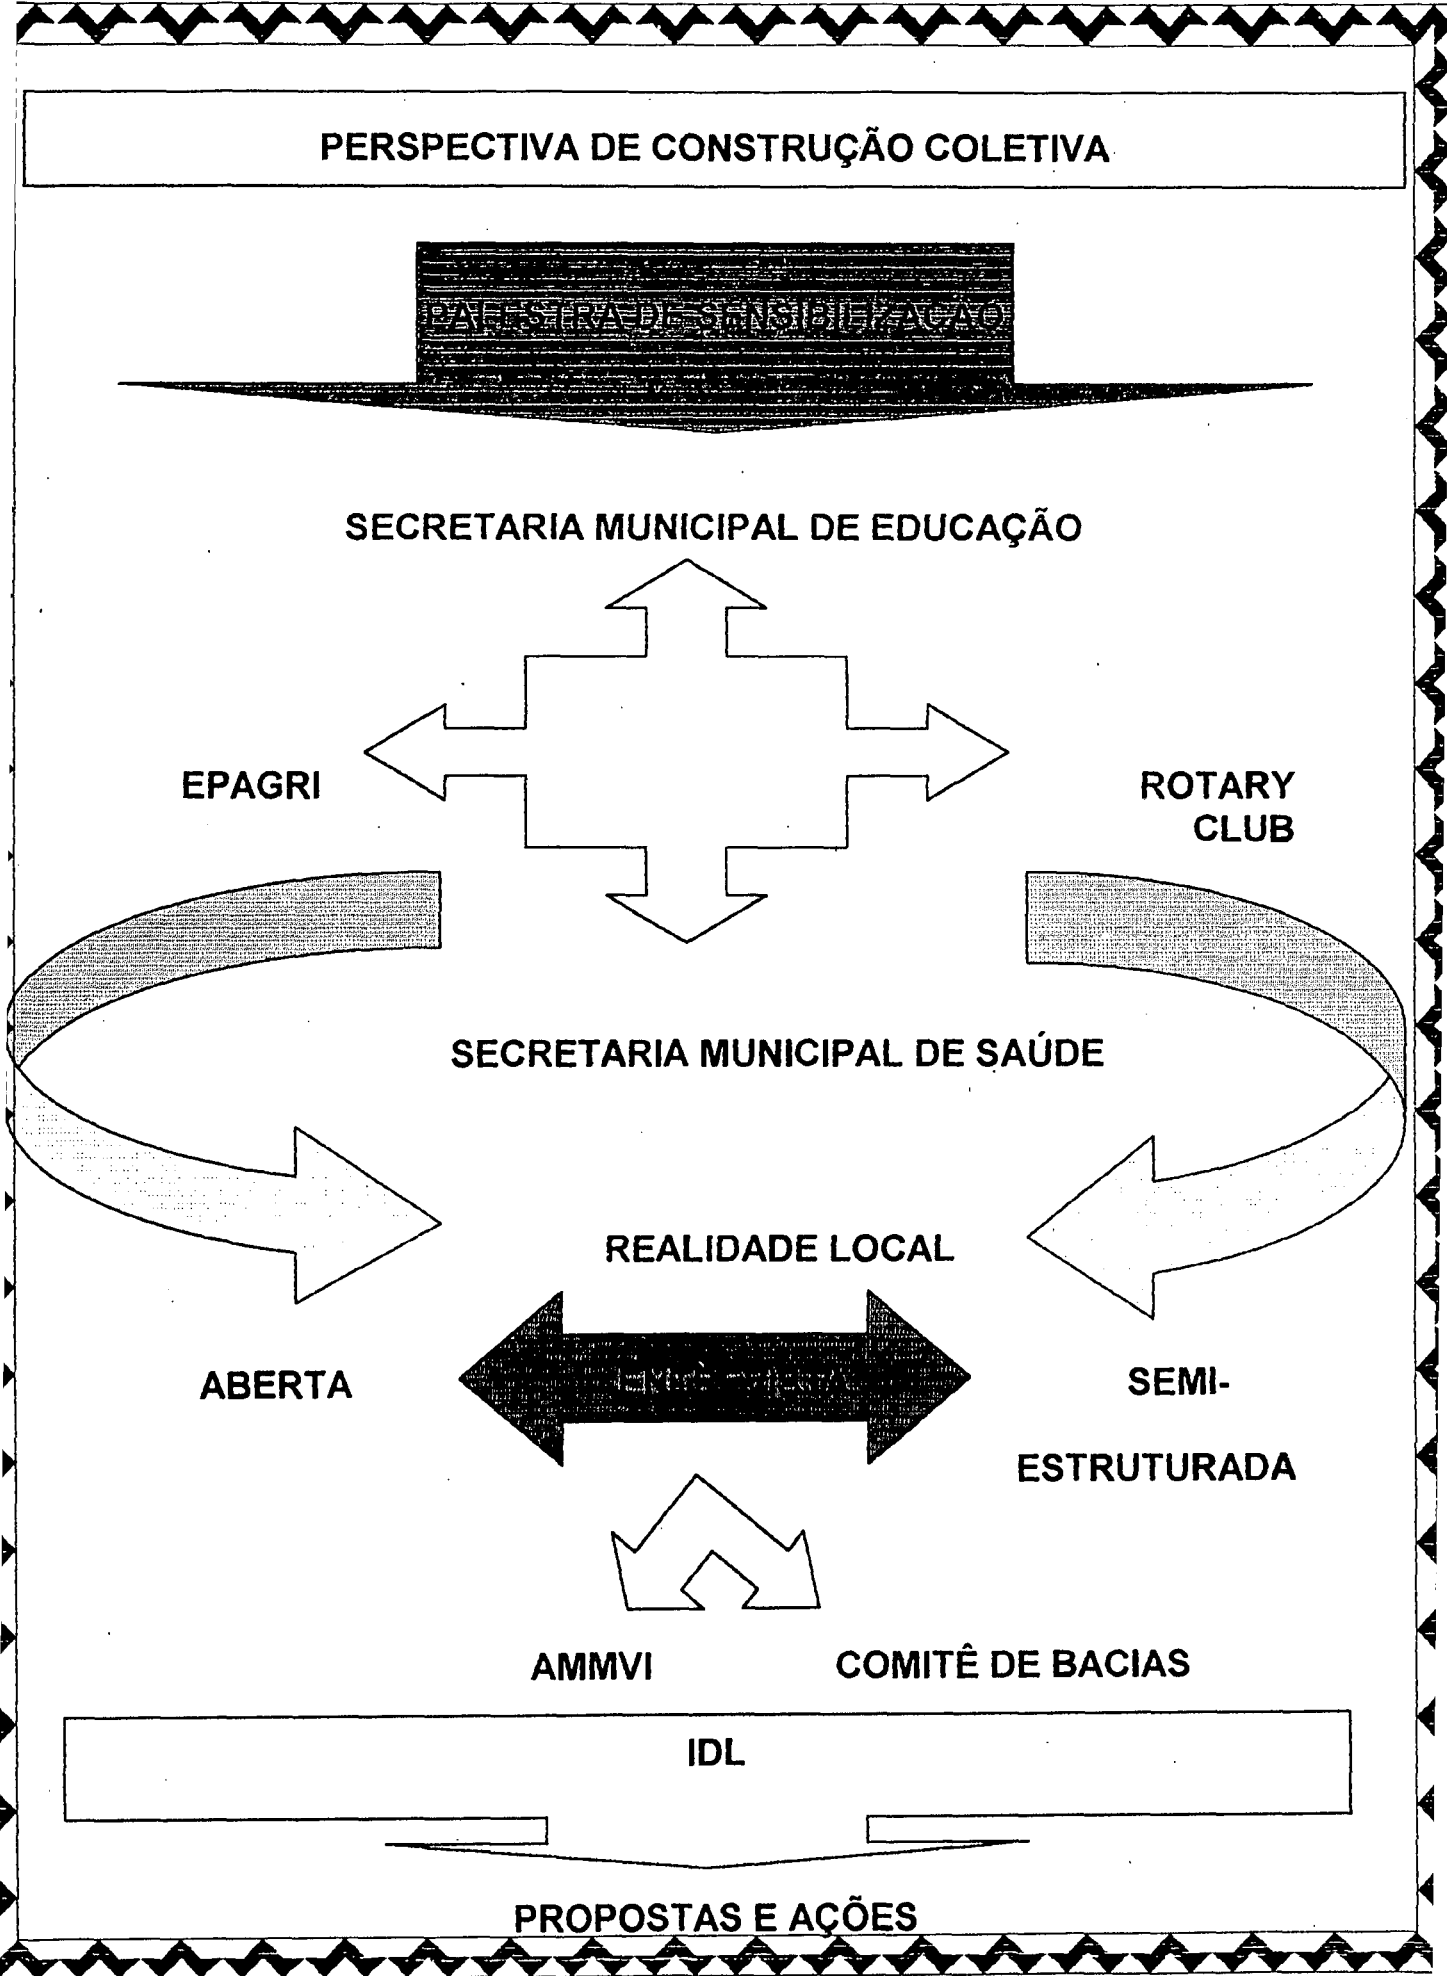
PERSPECTIVA DE CONSTRUÇÃO COLETIVA

PALESTRA DE SENSIBILIZAÇÃO

SECRETARIA MUNICIPAL DE EDUCAÇÃO

EPAGRI

ROTARY CLUB

SECRETARIA MUNICIPAL DE SAÚDE

REALIDADE LOCAL

ABERTA

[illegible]

SEMI-ESTRUTURADA

AMMVI

COMITÊ DE BACIAS

IDL

PROPOSTAS E AÇÕES